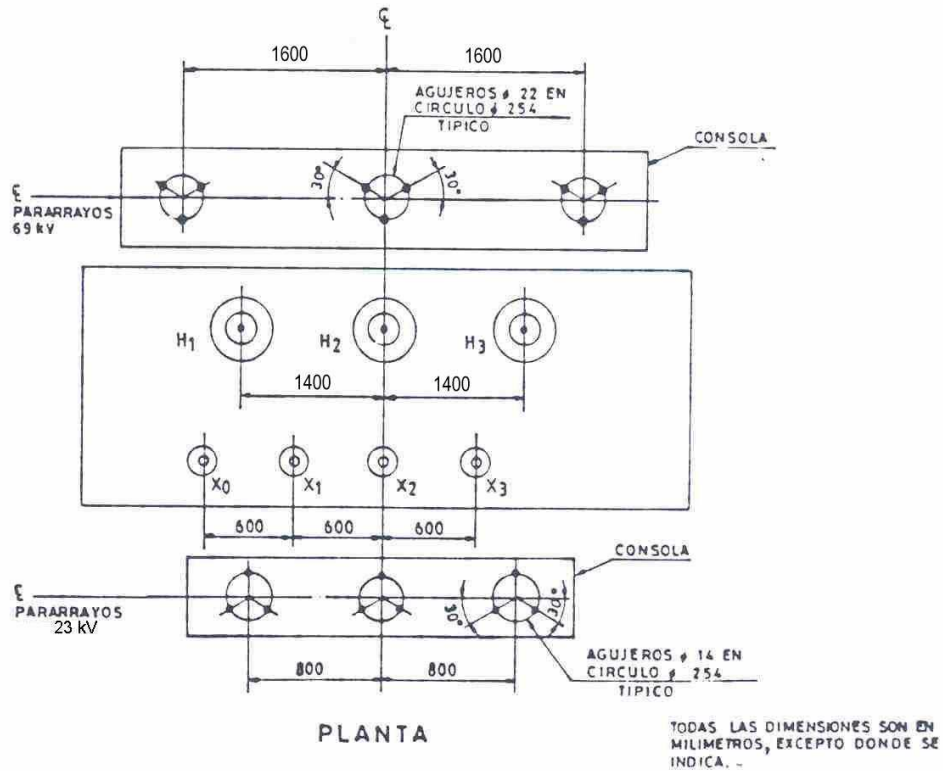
℄

1600

1600

AGUJEROS ϕ 22 EN CIRCULO ϕ 254 TIPICO

CONSOLA

℄ PARARRAYOS 69 kV

30°

30°

$H_1$

$H_2$

$H_3$

1400

1400

$X_0$

$X_1$

$X_2$

$X_3$

600

600

600

CONSOLA

℄ PARARRAYOS 23 kV

30°

30°

AGUJEROS ϕ 14 EN CIRCULO ϕ 254 TIPICO

800

800

PLANTA

TODAS LAS DIMENSIONES SON EN MILIMETROS, EXCEPTO DONDE SE INDICA. -